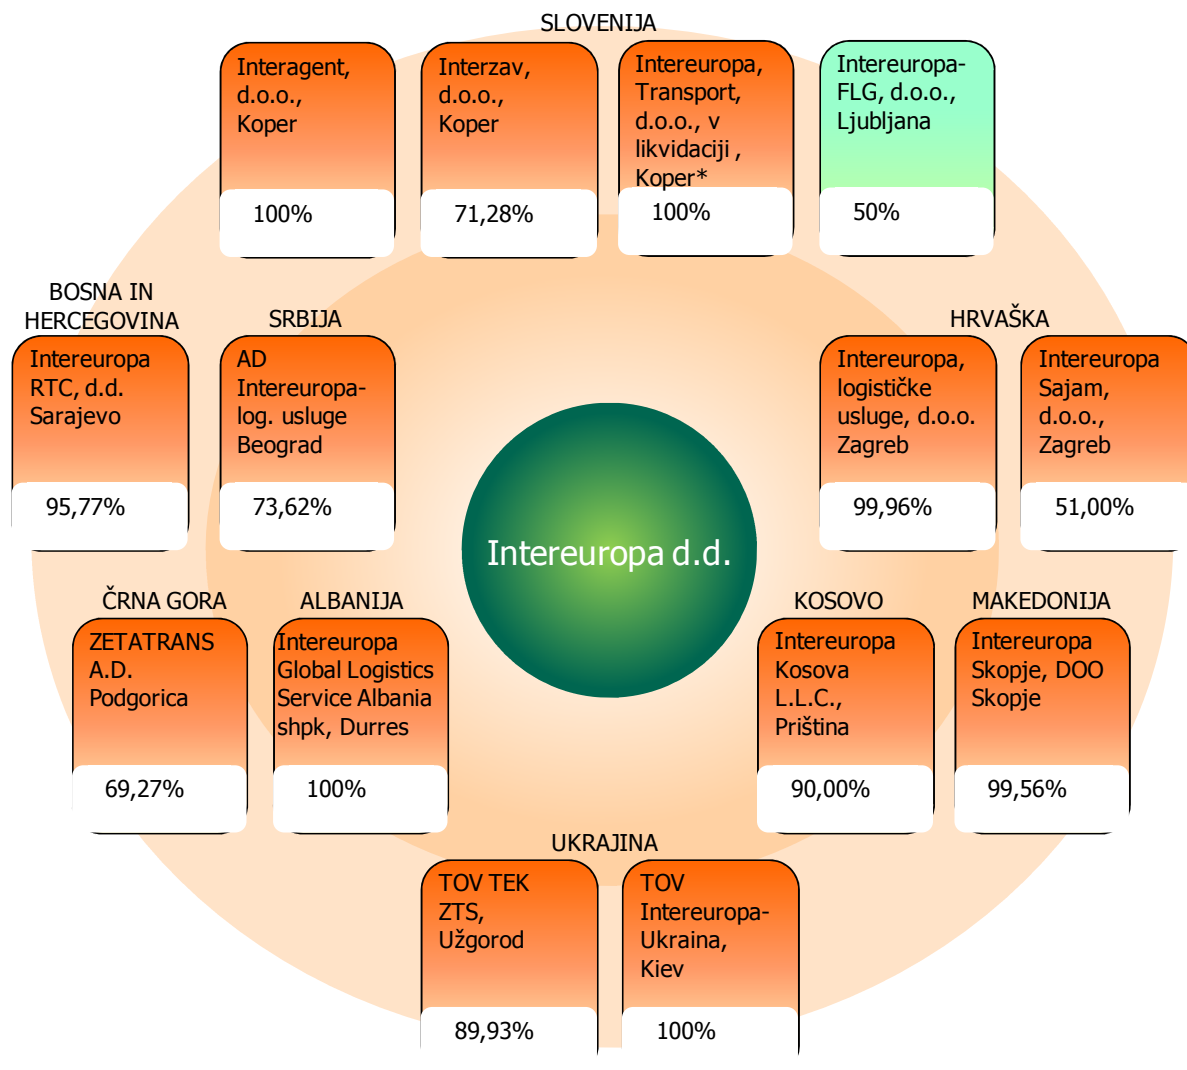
SLOVENIJA

Interagent, d.o.o., Koper

100%

Interzav, d.o.o., Koper

71,28%

Intereuropa, Transport, d.o.o., v likvidaciji , Koper*

100%

Intereuropa-FLG, d.o.o., Ljubljana

50%

BOSNA IN HERCEGOVINA

Intereuropa RTC, d.d. Sarajevo

95,77%

SRBIJA

AD Intereuropa-log. usluge Beograd

73,62%

HRVAŠKA

Intereuropa, logističke usluge, d.o.o. Zagreb

99,96%

Intereuropa Sajam, d.o.o., Zagreb

51,00%

Intereuropa d.d.

ČRNA GORA

ZETATRANS A.D. Podgorica

69,27%

ALBANIJA

Intereuropa Global Logistics Service Albania shpk, Durres

100%

KOSOVO

Intereuropa Kosova L.L.C., Priština

90,00%

MAKEDONIJA

Intereuropa Skopje, DOO Skopje

99,56%

UKRAJINA

TOV TEK ZTS, Užgorod

89,93%

TOV Intereuropa-Ukraina, Kiev

100%